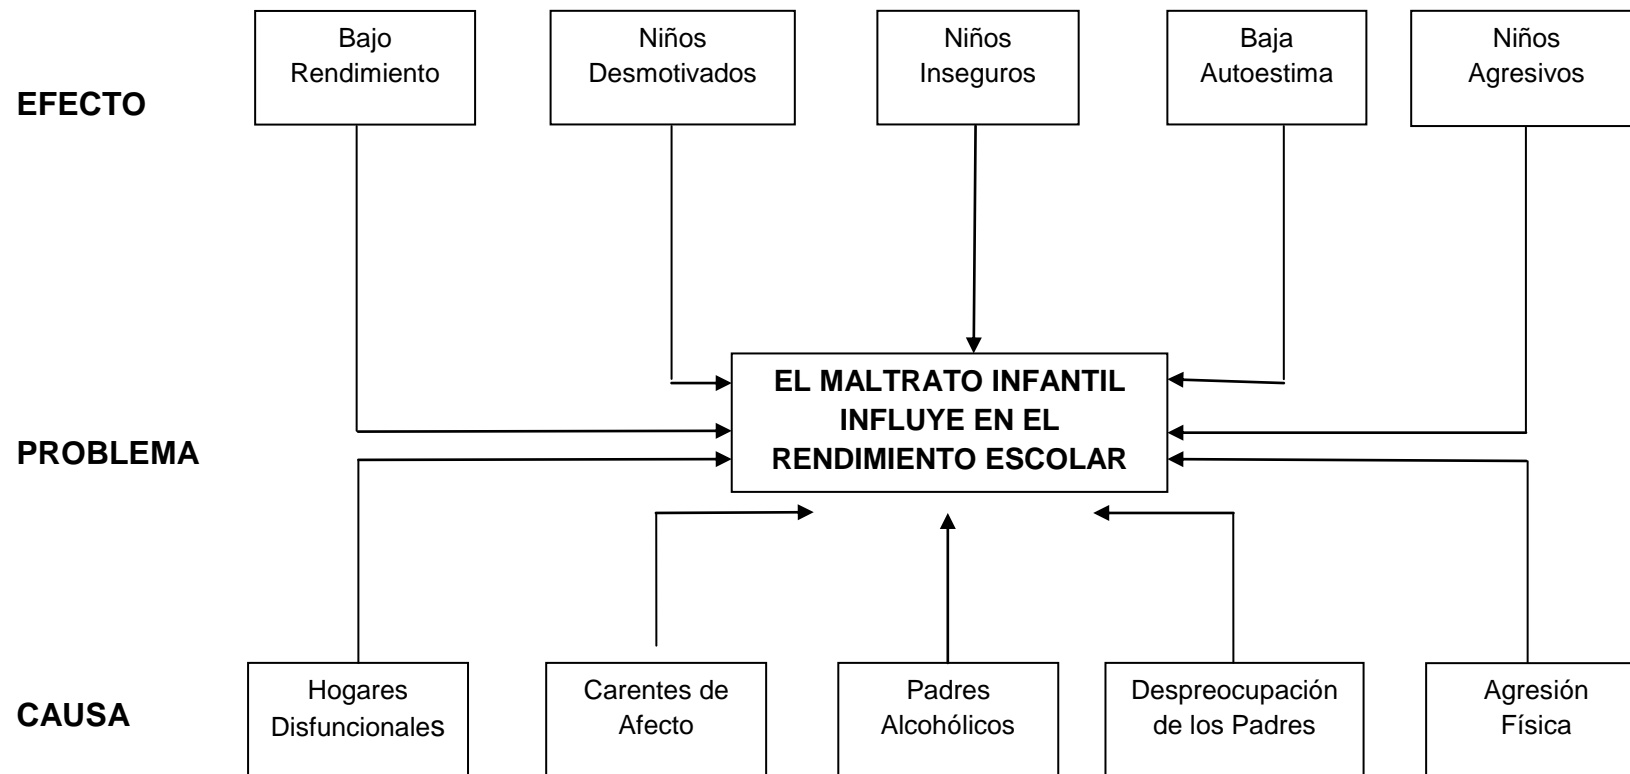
EFECTO

Bajo Rendimiento

Niños Desmotivados

Niños Inseguros

Baja Autoestima

Niños Agresivos

PROBLEMA

EL MALTRATO INFANTIL INFLUYE EN EL RENDIMIENTO ESCOLAR

CAUSA

Hogares Disfuncionales

Carentes de Afecto

Padres Alcohólicos

Despreocupación de los Padres

Agresión Física